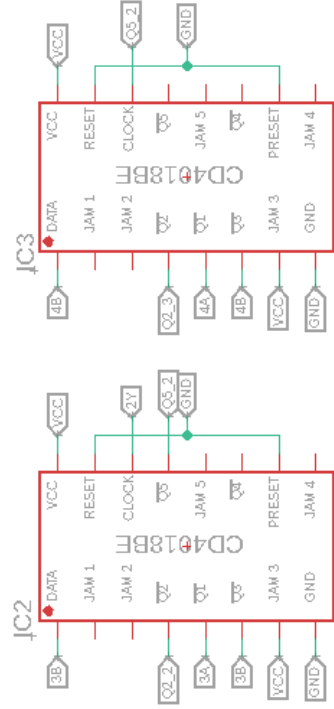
VCC
Q5_2
GND
VCC
RESET
CLOCK
$\overline{Q5}$
JAM 5
$\overline{Q4}$
PRESET
JAM 4
CD4018BE
DATA
JAM 1
JAM 2
$\overline{Q2}$
$\overline{Q1}$
$\overline{Q3}$
JAM 3
GND
IC3
4B
Q2_3
4A
4B
VCC
GND

VCC
2Y
Q5_2
GND
VCC
RESET
CLOCK
$\overline{Q5}$
JAM 5
$\overline{Q4}$
PRESET
JAM 4
CD4018BE
DATA
JAM 1
JAM 2
$\overline{Q2}$
$\overline{Q1}$
$\overline{Q3}$
JAM 3
GND
IC2
3B
Q2_2
3A
3B
VCC
GND